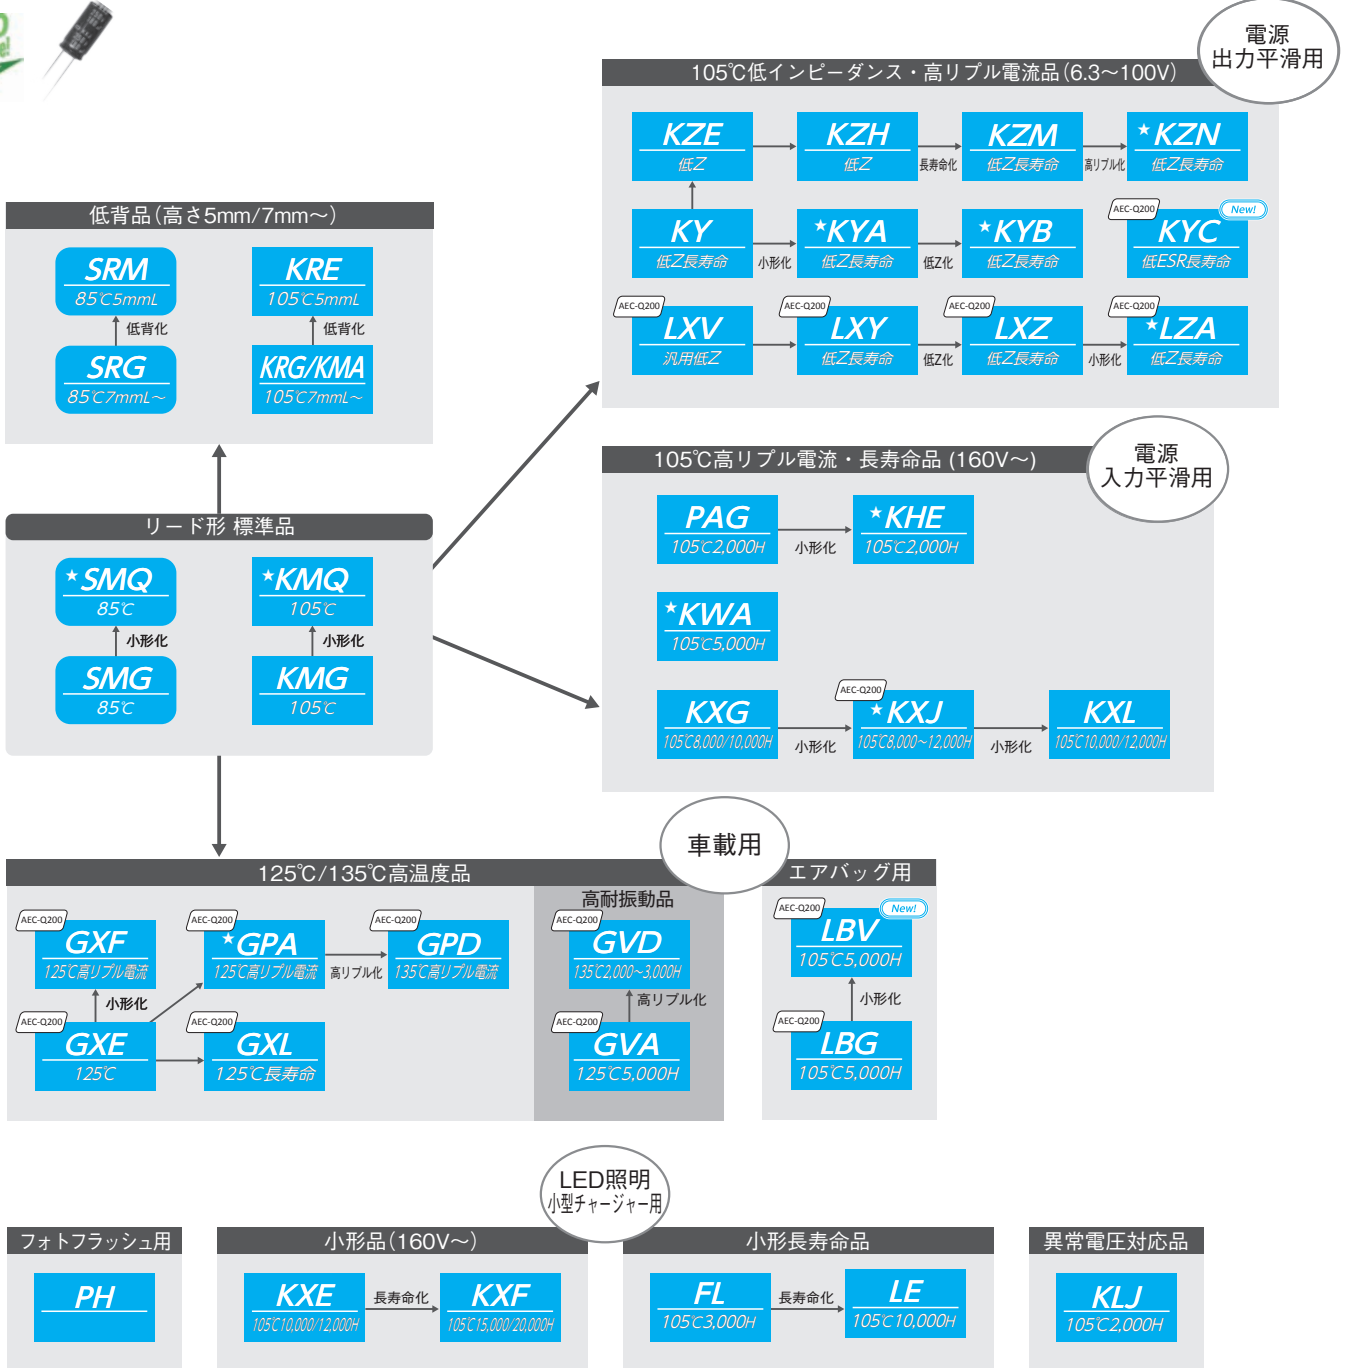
電源
出力平滑用

105℃低インピーダンス・高リプル電流品(6.3〜100V)

KZE
低Z

KZH
低Z

長寿命化

KZM
低Z長寿命

高リプル化

★KZN
低Z長寿命

KY
低Z長寿命

小形化

★KYA
低Z長寿命

低Z化

★KYB
低Z長寿命

AEC-Q200
New!
KYC
低ESR長寿命

AEC-Q200
LXV
汎用低Z

AEC-Q200
LXY
低Z長寿命

低Z化

AEC-Q200
LXZ
低Z長寿命

小形化

AEC-Q200
★LZA
低Z長寿命

低背品(高さ5mm/7mm〜)

SRM
85℃5mmL

低背化

SRG
85℃7mmL〜

KRE
105℃5mmL

低背化

KRG/KMA
105℃7mmL〜

105℃高リプル電流・長寿命品(160V〜)

電源
入力平滑用

PAG
105℃2,000H

小形化

★KHE
105℃2,000H

★KWA
105℃5,000H

KXG
105℃8,000/10,000H

小形化

AEC-Q200
★KXJ
105℃8,000〜12,000H

小形化

KXL
105℃10,000/12,000H

リード形 標準品

★SMQ
85℃

小形化

SMG
85℃

★KMQ
105℃

小形化

KMG
105℃

車載用

125℃/135℃高温度品

AEC-Q200
GXF
125℃高リプル電流

小形化

AEC-Q200
GXE
125℃

AEC-Q200
★GPA
125℃高リプル電流

高リプル化

AEC-Q200
GPD
135℃高リプル電流

AEC-Q200
GXL
125℃長寿命

高耐振動品

AEC-Q200
GVD
135℃2,000〜3,000H

高リプル化

AEC-Q200
GVA
125℃5,000H

エアバッグ用

AEC-Q200
New!
LBV
105℃5,000H

小形化

AEC-Q200
LBG
105℃5,000H

LED照明
小型チャージャー用

フォトフラッシュ用

PH

小形品(160V〜)

KXE
105℃10,000/12,000H

長寿命化

KXF
105℃15,000/20,000H

小形長寿命品

FL
105℃3,000H

長寿命化

LE
105℃10,000H

異常電圧対応品

KLJ
105℃2,000H